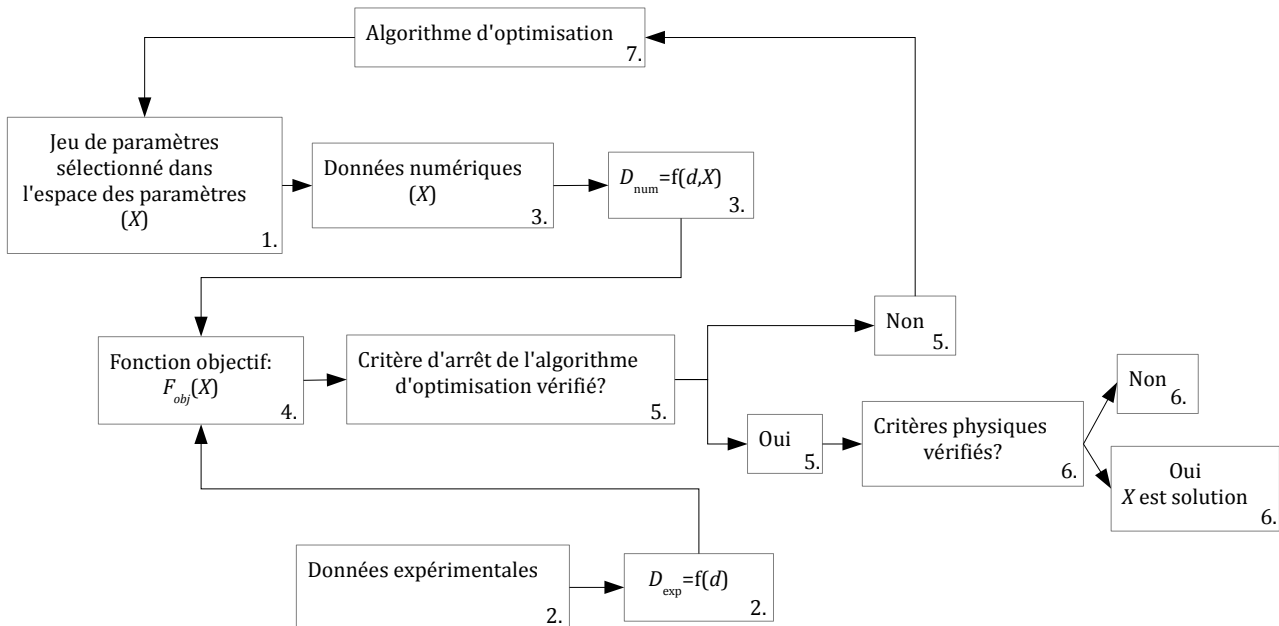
Algorithme d'optimisation
7.

Jeu de paramètres sélectionné dans l'espace des paramètres ($X$)
1.

Données numériques ($X$)
3.

$D_{num}=f(d,X)$
3.

Fonction objectif: $F_{obj}(X)$
4.

Critère d'arrêt de l'algorithme d'optimisation vérifié?
5.

Non
5.

Oui
5.

Critères physiques vérifiés?
6.

Non
6.

Oui
$X$ est solution
6.

Données expérimentales
2.

$D_{exp}=f(d)$
2.